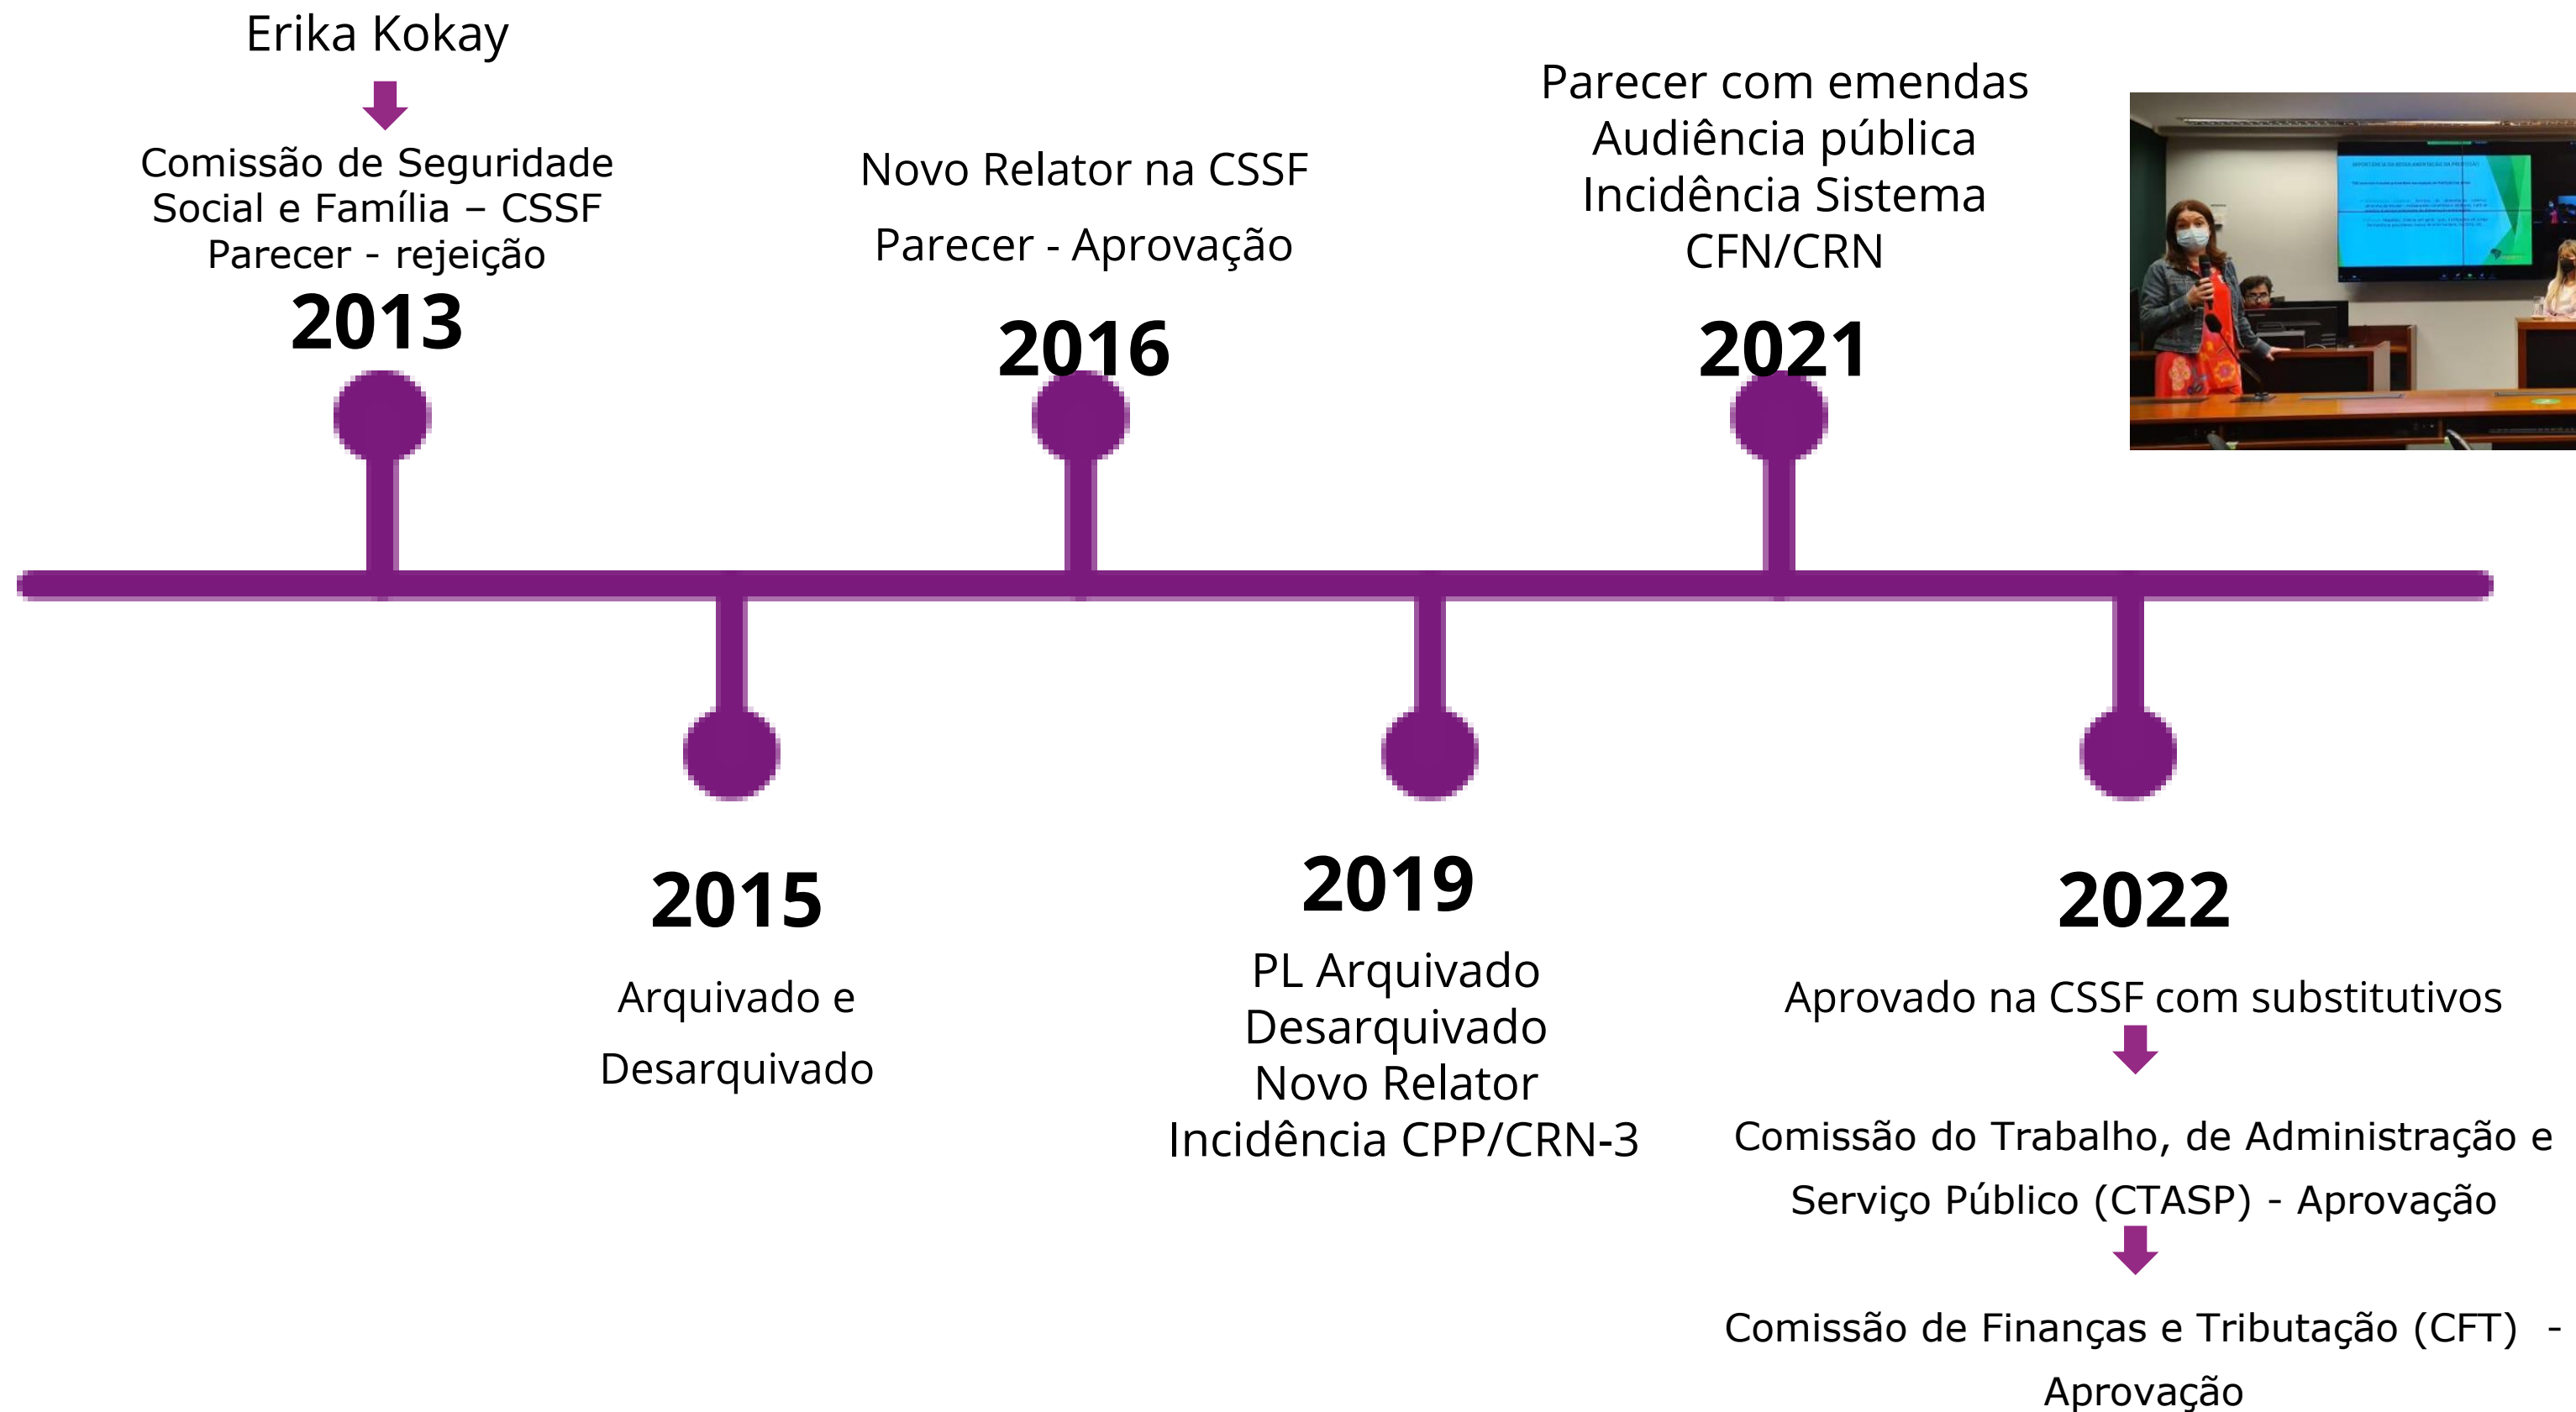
Erika Kokay

Comissão de Seguridade Social e Família – CSSF
Parecer - rejeição

2013

Novo Relator na CSSF

Parecer - Aprovação

2016

Parecer com emendas
Audiência pública
Incidência Sistema CFN/CRN

2021

2015

Arquivado e

Desarquivado

2019

PL Arquivado
Desarquivado
Novo Relator
Incidência CPP/CRN-3

2022

Aprovado na CSSF com substitutivos

Comissão do Trabalho, de Administração e Serviço Público (CTASP) - Aprovação

Comissão de Finanças e Tributação (CFT) - Aprovação